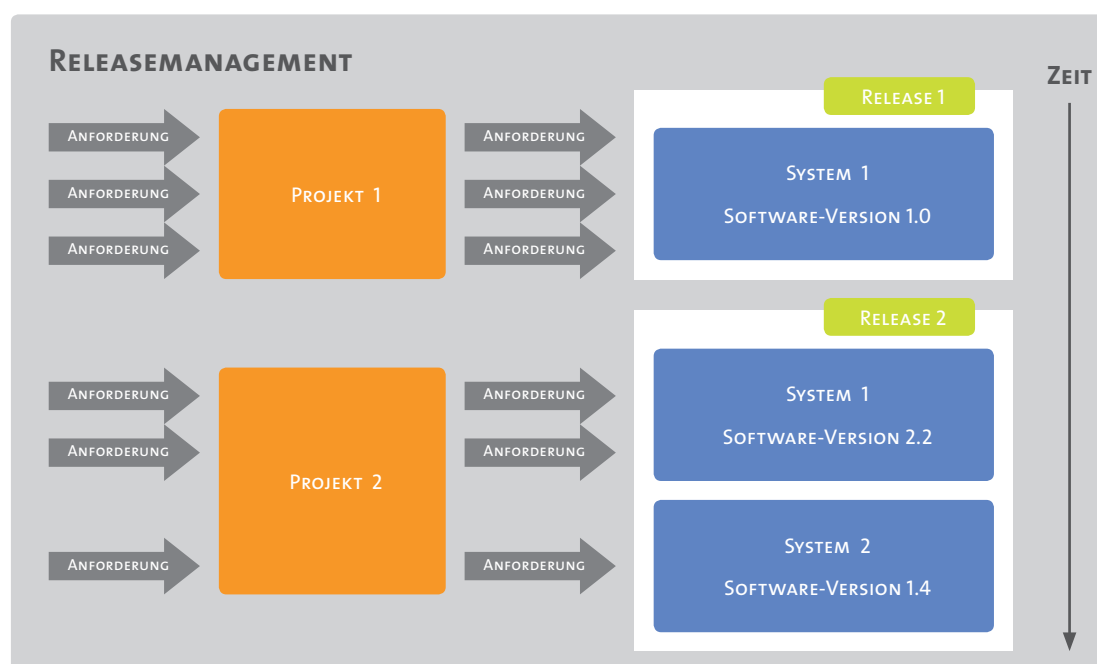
Releasemanagement

Zeit

Anforderung
Anforderung
Anforderung

Projekt 1

Anforderung
Anforderung
Anforderung

Release 1

System 1
Software-Version 1.0

Release 2

Anforderung
Anforderung
Anforderung

Projekt 2

Anforderung
Anforderung
Anforderung

System 1
Software-Version 2.2

System 2
Software-Version 1.4